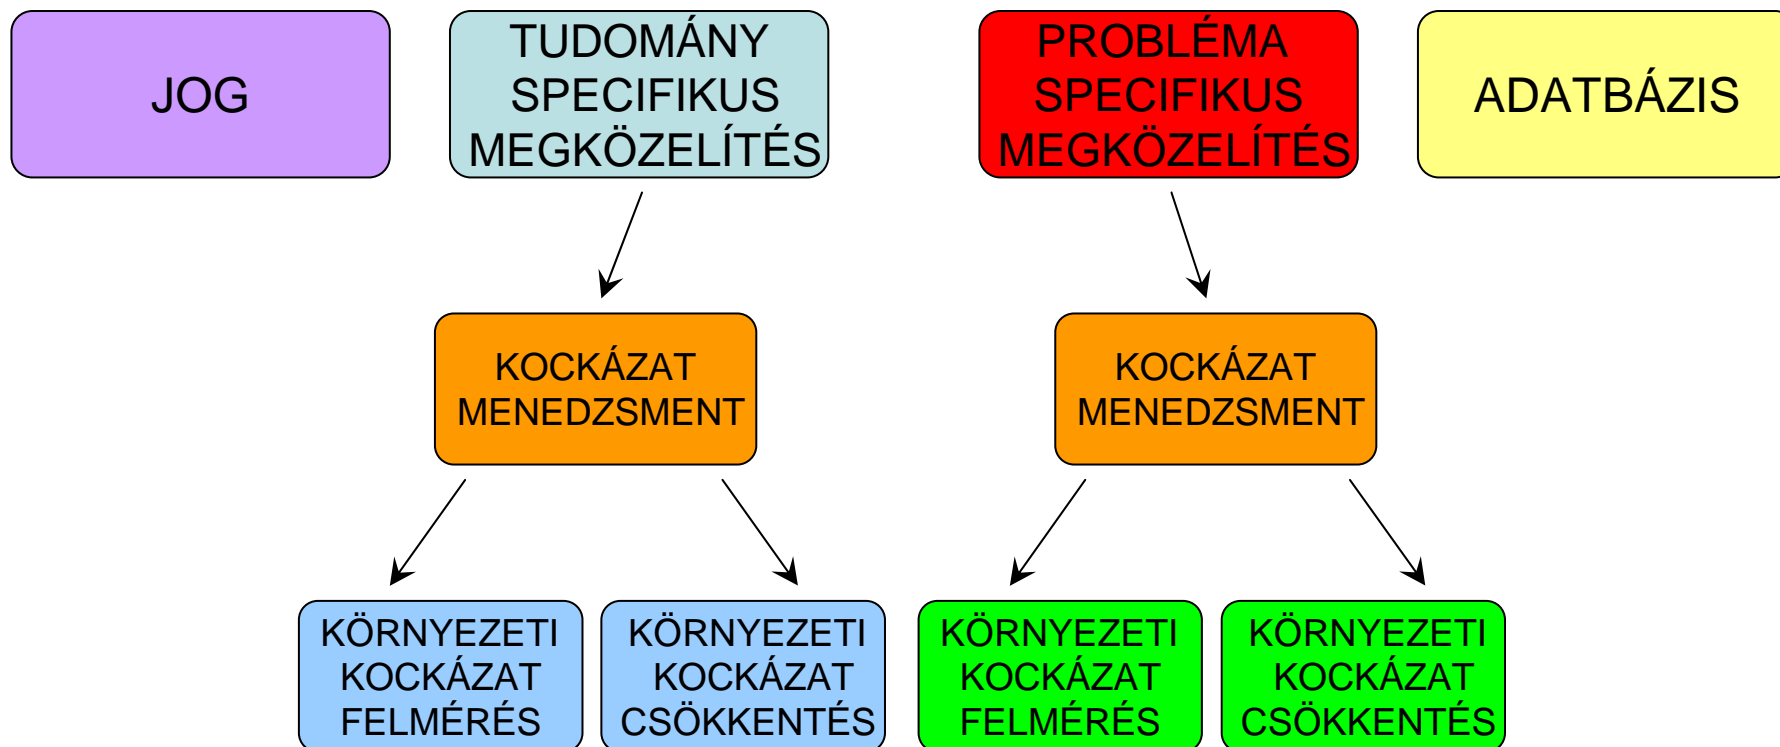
JOG

TUDOMÁNY SPECIFIKUS MEGKÖZELÍTÉS

PROBLÉMA SPECIFIKUS MEGKÖZELÍTÉS

ADATBÁZIS

KOCKÁZAT MENEDZSMENT

KOCKÁZAT MENEDZSMENT

KÖRNYEZETI KOCKÁZAT FELMÉRÉS

KÖRNYEZETI KOCKÁZAT CSÖKKENTÉS

KÖRNYEZETI KOCKÁZAT FELMÉRÉS

KÖRNYEZETI KOCKÁZAT CSÖKKENTÉS